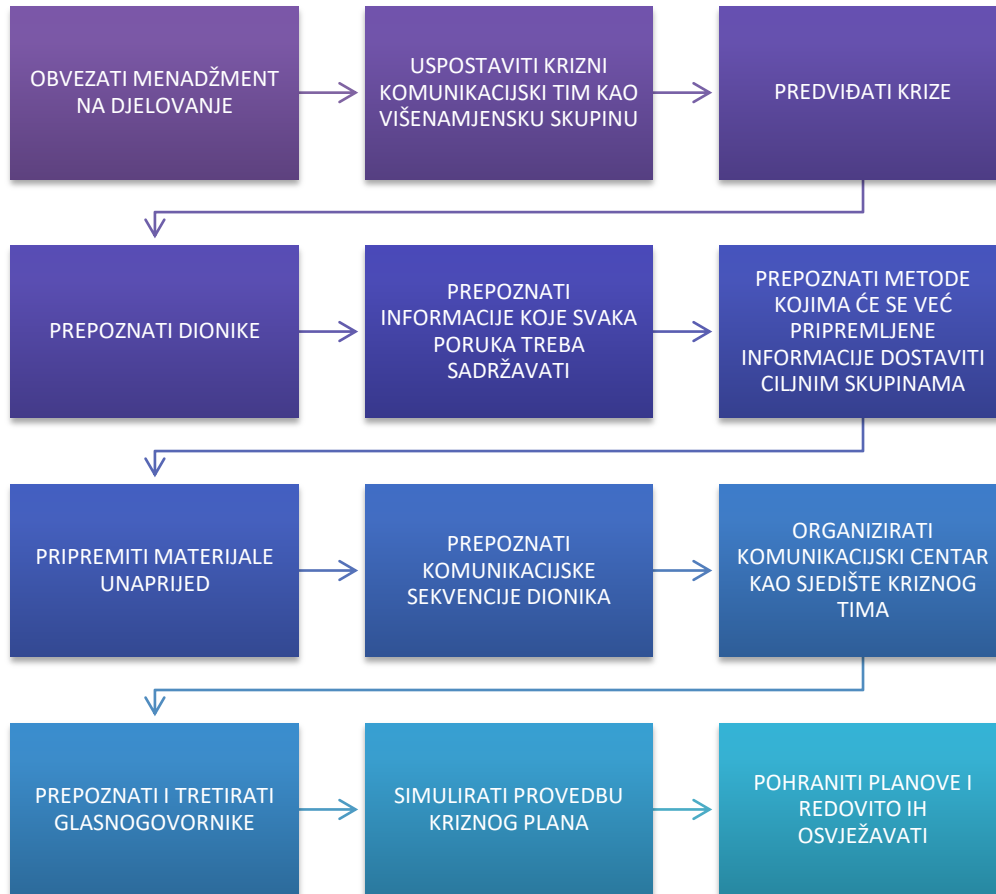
OBVEZATI MENADŽMENT NA DJELOVANJE

USPOSTAVITI KRIZNI KOMUNIKACIJSKI TIM KAO VIŠENAMJENSKU SKUPINU

PREDVIĐATI KRIZE

PREPOZNATI DIONIKE

PREPOZNATI INFORMACIJE KOJE SVAKA PORUKA TREBA SADRŽAVATI

PREPOZNATI METODE KOJIMA ĆE SE VEĆ PRIPREMLJENE INFORMACIJE DOSTAVITI CILJNIM SKUPINAMA

PRIPREMITI MATERIJALE UNAPRIJED

PREPOZNATI KOMUNIKACIJSKE SEKVENCIJE DIONIKA

ORGANIZIRATI KOMUNIKACIJSKI CENTAR KAO SJEDIŠTE KRIZNOG TIMA

PREPOZNATI I TRETIRATI GLASNOGOVORNIKE

SIMULIRATI PROVEDBU KRIZNOG PLANA

POHRANITI PLANOVE I REDOVITO IH OSVJEŽAVATI